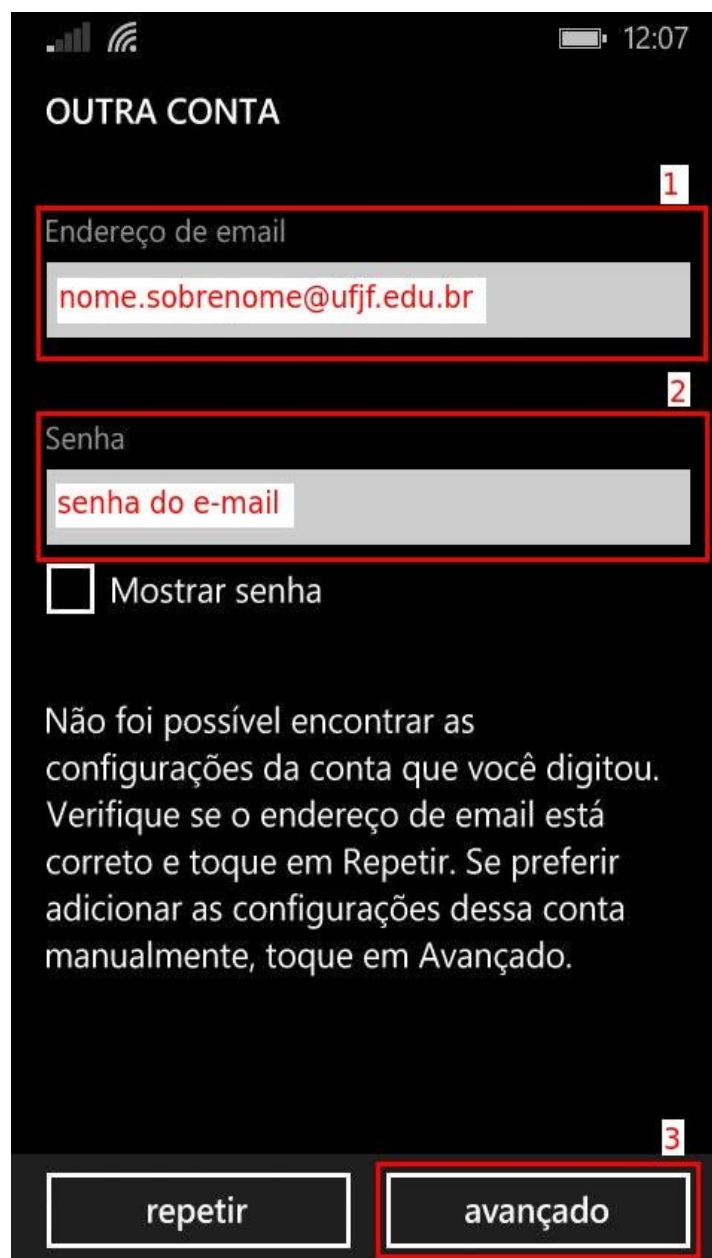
12:07

OUTRA CONTA

1

Endereço de email

nome.sobrenome@ufjf.edu.br

2

Senha

senha do e-mail

Mostrar senha

Não foi possível encontrar as configurações da conta que você digitou. Verifique se o endereço de email está correto e toque em Repetir. Se preferir adicionar as configurações dessa conta manualmente, toque em Avançado.

3

repetir

avançado